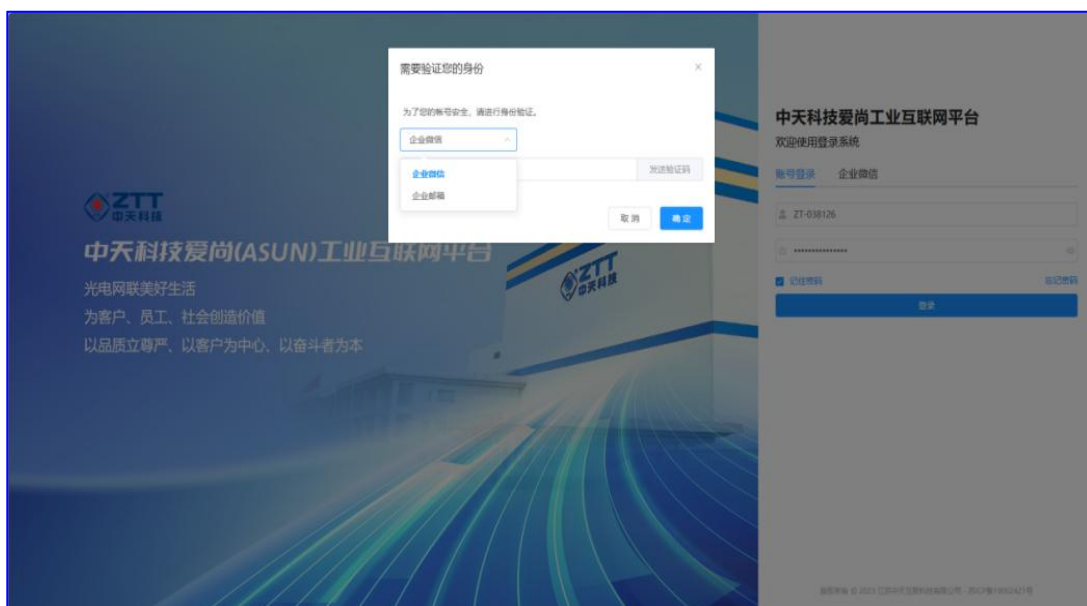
需要验证您的身份

为了您的账号安全，请进行身份验证。

企业微信

企业微信

企业邮箱

发送验证码

取消

确定

ZTT
中天科技

中天科技爱尚(ASUN)工业互联网平台

光电网联美好生活

为客户、员工、社会创造价值

以品质立尊严、以客户为中心、以奋斗者为本

ZTT
中天科技

中天科技爱尚工业互联网平台

欢迎使用登录系统

账号登录

企业微信

ZT-038126

••••••••••••••••

记住密码

忘记密码

登录

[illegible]